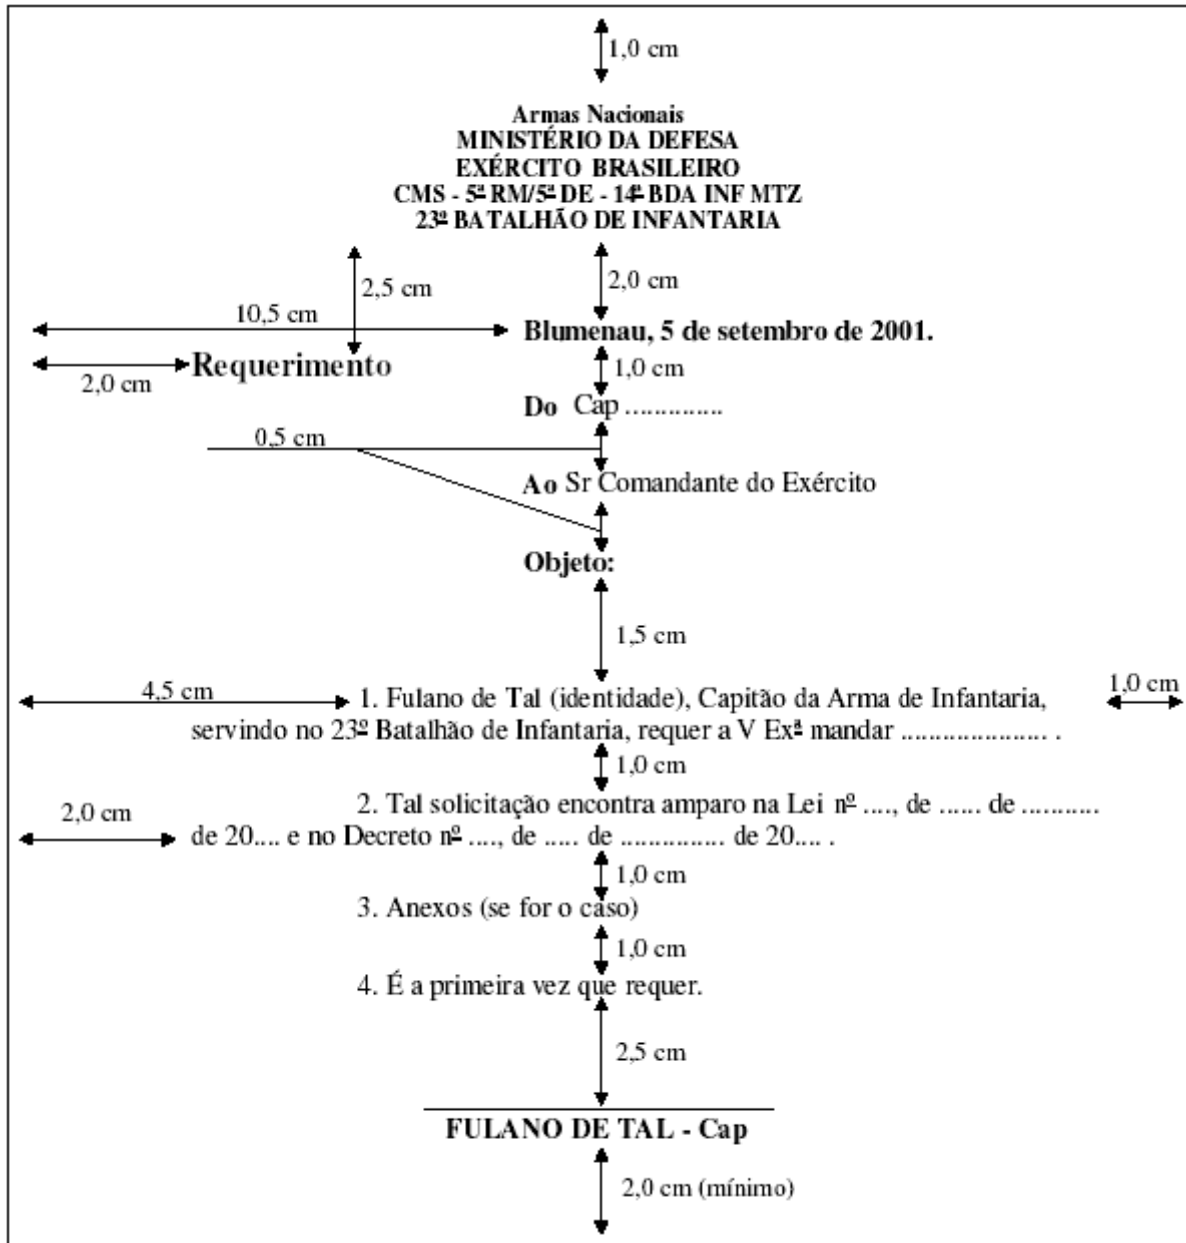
1,0 cm

Armas Nacionais
MINISTÉRIO DA DEFESA
EXÉRCITO BRASILEIRO
CMS - 5ª RM/5ª DE - 14ª BDA INF MTZ
23º BATALHÃO DE INFANTARIA

2,5 cm

2,0 cm

10,5 cm

Blumenau, 5 de setembro de 2001.

Requerimento

2,0 cm

1,0 cm

Do Cap .............

0,5 cm

Ao Sr Comandante do Exército

Objeto:

1,5 cm

4,5 cm

1. Fulano de Tal (identidade), Capitão da Arma de Infantaria, servindo no 23º Batalhão de Infantaria, requer a V Exª mandar ..................... .

1,0 cm

1,0 cm

2,0 cm

2. Tal solicitação encontra amparo na Lei nº ...., de ...... de .......... de 20.... e no Decreto nº ...., de ..... de .............. de 20.... .

1,0 cm

3. Anexos (se for o caso)

1,0 cm

4. É a primeira vez que requer.

2,5 cm

FULANO DE TAL - Cap

2,0 cm (mínimo)